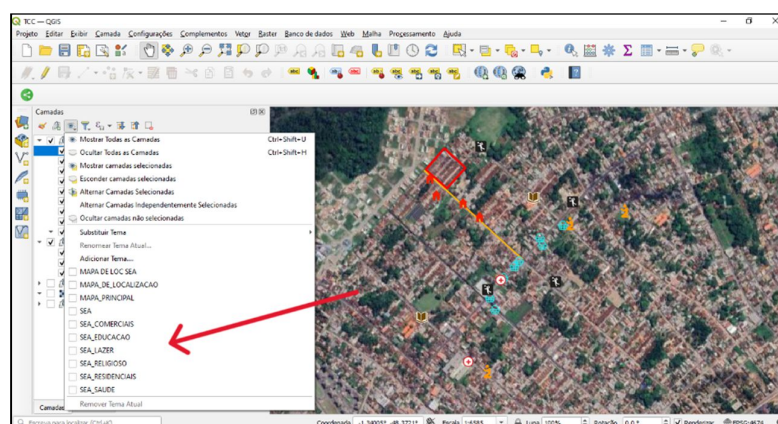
TCC — QGIS

Projeto Editar Exibir Camada Configurações Complementos Vetor Raster Banco de dados Web Malha Processamento Ajuda

Camadas

Mostrar Todas as Camadas Ctrl+Shift+U
Ocultar Todas as Camadas Ctrl+Shift+H
Mostrar camadas selecionadas
Esconder camadas selecionadas
Alternar Camadas Selecionadas
Alternar Camadas Independentemente Selecionadas
Ocultar camadas não selecionadas
Substituir Tema
Renomear Tema Atual...
Adicionar Tema...
MAPA DE LOC SEA
MAPA_DE_LOCALIZACAO
MAPA_PRINCIPAL
SEA
SEA_COMERCIAIS
SEA_EDUCACAO
SEA_LAZER
SEA_RELIGIOSO
SEA_RESIDENCIAIS
SEA_SAUDE
Remover Tema Atual

Camadas

Pesquisa para localizar (Ctrl+K)

Coordenada -1.340051,-48.37211 Escala 1:6585 Lupa 100% Rotação 0,0 ° Renderizar EPSG:4674